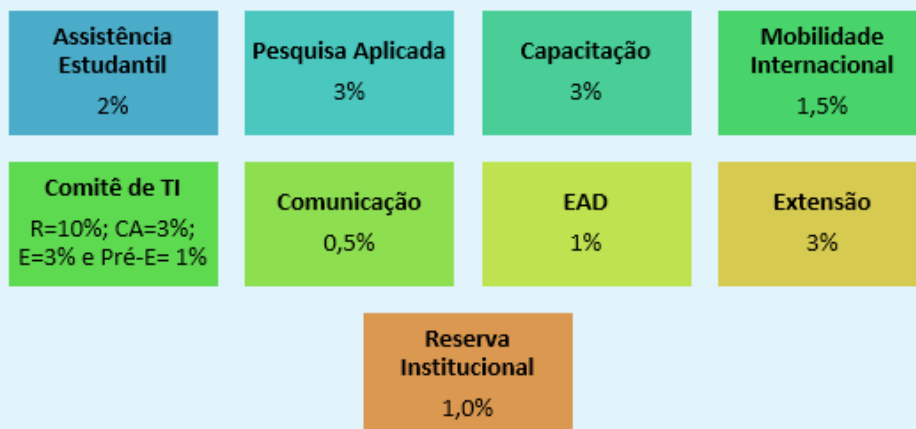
Assistência Estudantil
2%

Pesquisa Aplicada
3%

Capacitação
3%

Mobilidade Internacional
1,5%

Comitê de TI
R=10%; CA=3%; E=3% e Pré-E= 1%

Comunicação
0,5%

EAD
1%

Extensão
3%

Reserva Institucional
1,0%